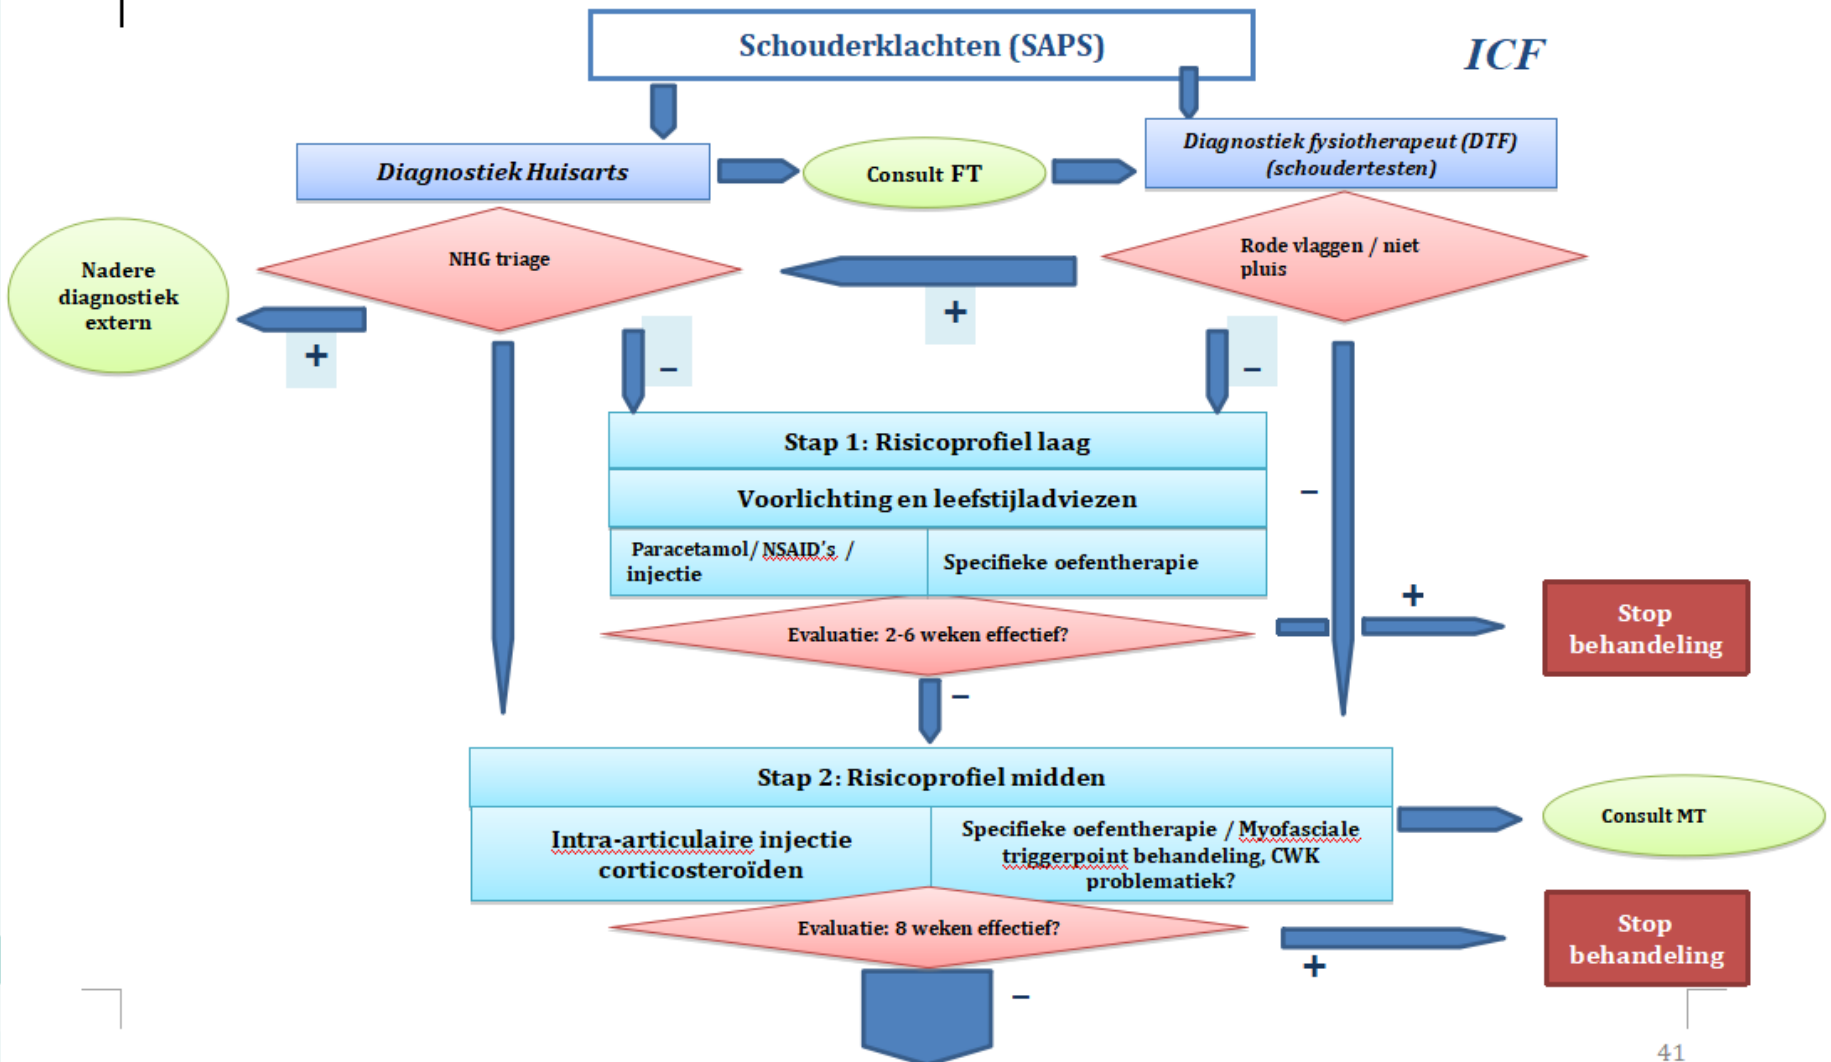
Schouderklachten (SAPS)

ICF

Diagnostiek Huisarts

Consult FT

Diagnostiek fysiotherapeut (DTF) (schoudertesten)

Nadere diagnostiek extern

NHG triage

Rode vlaggen / niet pluis

+

+

–

–

Stap 1: Risicoprofiel laag

Voorlichting en leefstijladviezen

–

| Paracetamol / NSAID's / injectie | Specifieke oefentherapie |
|---|---|

+

Evaluatie: 2-6 weken effectief?

Stop behandeling

–

Stap 2: Risicoprofiel midden

| Intra-articulaire injectie corticosteroïden | Specifieke oefentherapie / Myofasciale triggerpoint behandeling, CWK problematiek? |
|---|---|

Consult MT

Evaluatie: 8 weken effectief?

Stop behandeling

+

–

41